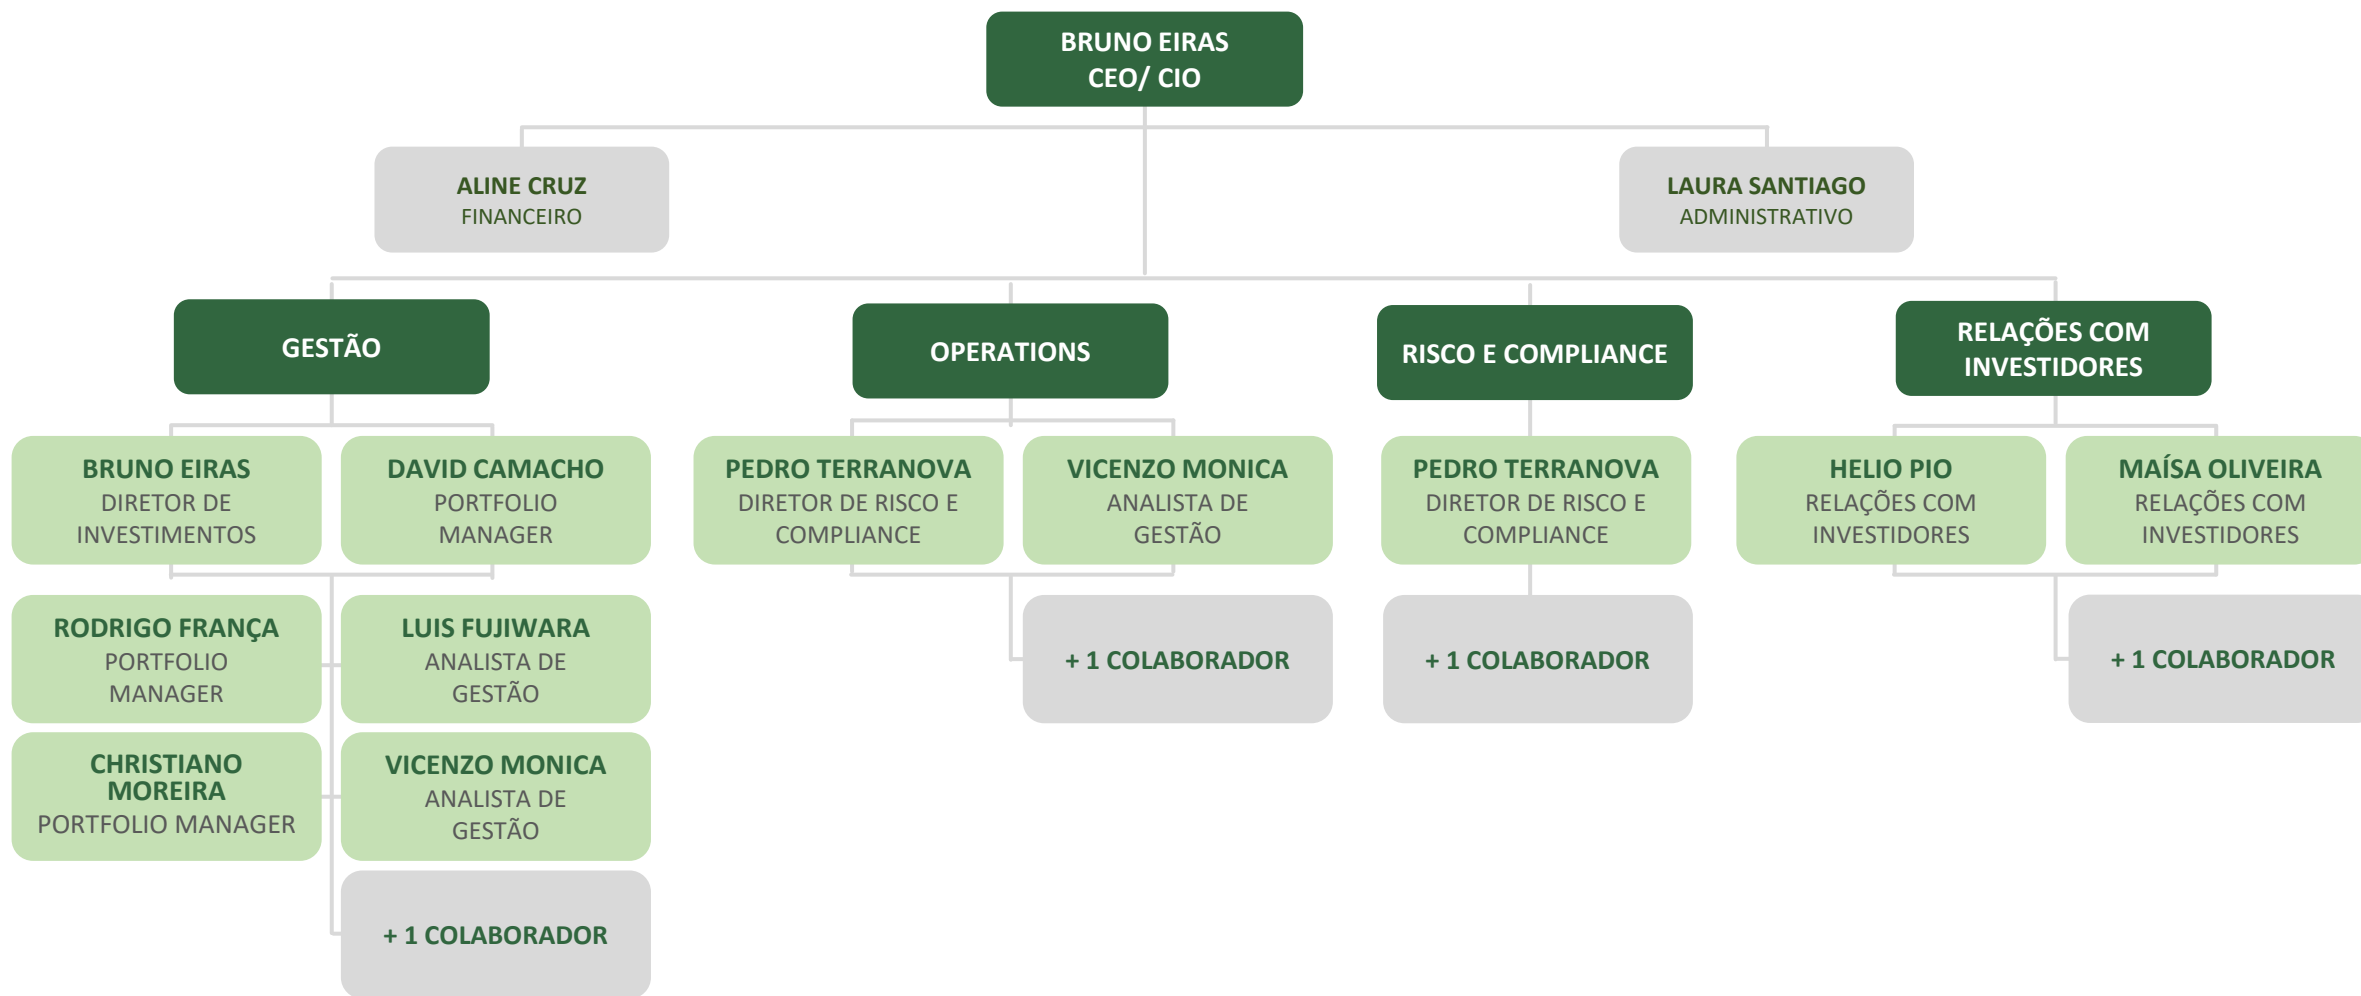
BRUNO EIRAS
CEO/ CIO

ALINE CRUZ
FINANCEIRO

LAURA SANTIAGO
ADMINISTRATIVO

GESTÃO

BRUNO EIRAS
DIRETOR DE INVESTIMENTOS

DAVID CAMACHO
PORTFOLIO MANAGER

RODRIGO FRANÇA
PORTFOLIO MANAGER

LUIS FUJIWARA
ANALISTA DE GESTÃO

CHRISTIANO MOREIRA
PORTFOLIO MANAGER

VICENZO MONICA
ANALISTA DE GESTÃO

+ 1 COLABORADOR

OPERATIONS

PEDRO TERRANOVA
DIRETOR DE RISCO E COMPLIANCE

VICENZO MONICA
ANALISTA DE GESTÃO

+ 1 COLABORADOR

RISCO E COMPLIANCE

PEDRO TERRANOVA
DIRETOR DE RISCO E COMPLIANCE

+ 1 COLABORADOR

RELAÇÕES COM INVESTIDORES

HELIO PIO
RELAÇÕES COM INVESTIDORES

MAÍSA OLIVEIRA
RELAÇÕES COM INVESTIDORES

+ 1 COLABORADOR